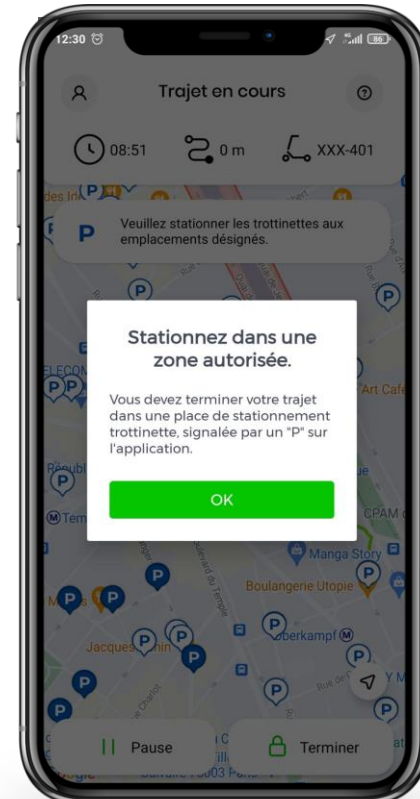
12:30

Trajet en cours

08:51 0 m XXX-401

Veuillez stationner les trottinettes aux emplacements désignés.

Stationnez dans une zone autorisée.

Vous devez terminer votre trajet dans une place de stationnement trottinette, signalée par un "P" sur l'application.

OK

Manga Story

Boulangerie Utopie

Oberkampf

Art Cafe

CPAM

Pause

Terminer